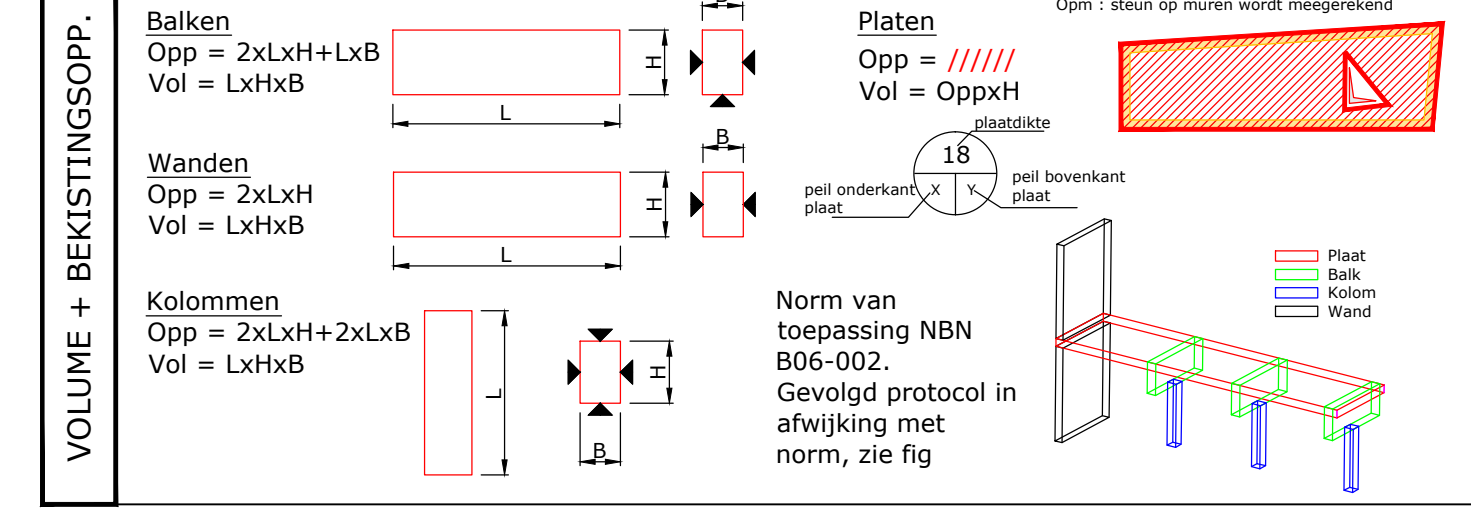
VOLUME + BEKISTINGSOPP.

Balken
Opp = 2xLxH+LxB
Vol = LxHxB

H
L

Wanden
Opp = 2xLxH
Vol = LxHxB

B
H
L

Kolommen
Opp = 2xLxH+2xLxB
Vol = LxHxB

L
H
B

Opm : steun op muren wordt meegerekend

Platen
Opp = //////
Vol = OppxH

plaatdikte
18
peil onderkant plaat
X
Y
peil bovenkant plaat

Norm van toepassing NBN B06-002. Gevolgd protocol in afwijking met norm, zie fig

Plaat
Balk
Kolom
Wand